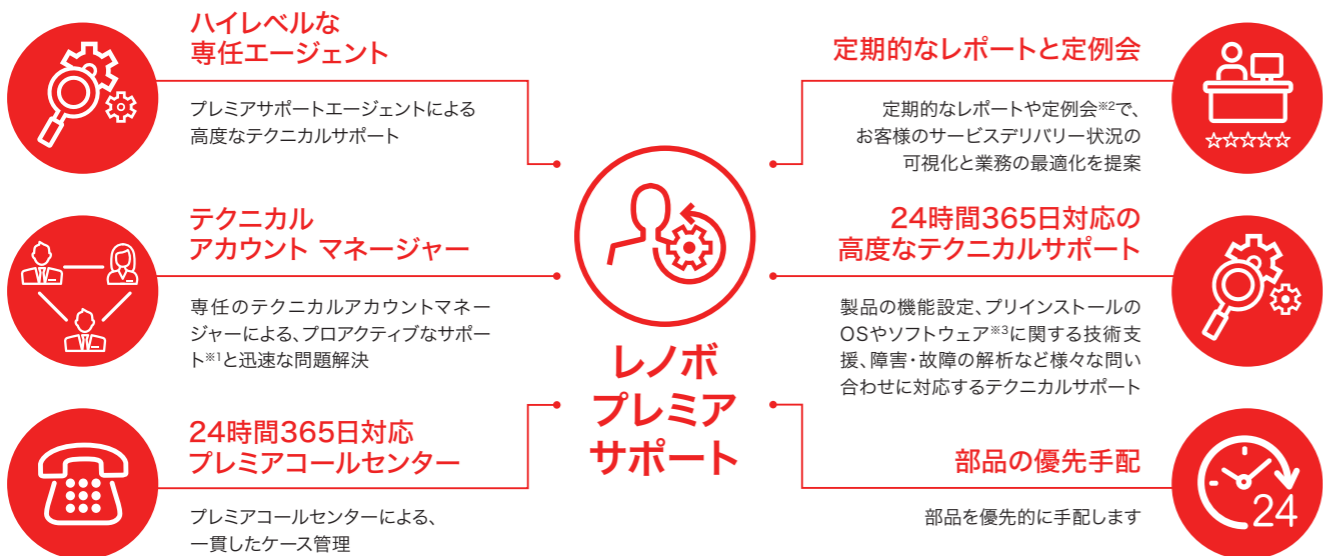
ハイレベルな
専任エージェント

プレミアサポートエージェントによる高度なテクニカルサポート

テクニカル
アカウント マネージャー

専任のテクニカルアカウントマネージャーによる、プロアクティブなサポート※1と迅速な問題解決

24時間365日対応
プレミアコールセンター

プレミアコールセンターによる、一貫したケース管理

レノボ
プレミア
サポート

定期的なレポートと定例会

定期的なレポートや定例会※2で、お客様のサービスデリバリー状況の可視化と業務の最適化を提案

☆☆☆☆☆

24時間365日対応の
高度なテクニカルサポート

製品の機能設定、プリインストールのOSやソフトウェア※3に関する技術支援、障害・故障の解析など様々な問い合わせに対応するテクニカルサポート

部品の優先手配

部品を優先的に手配します

24